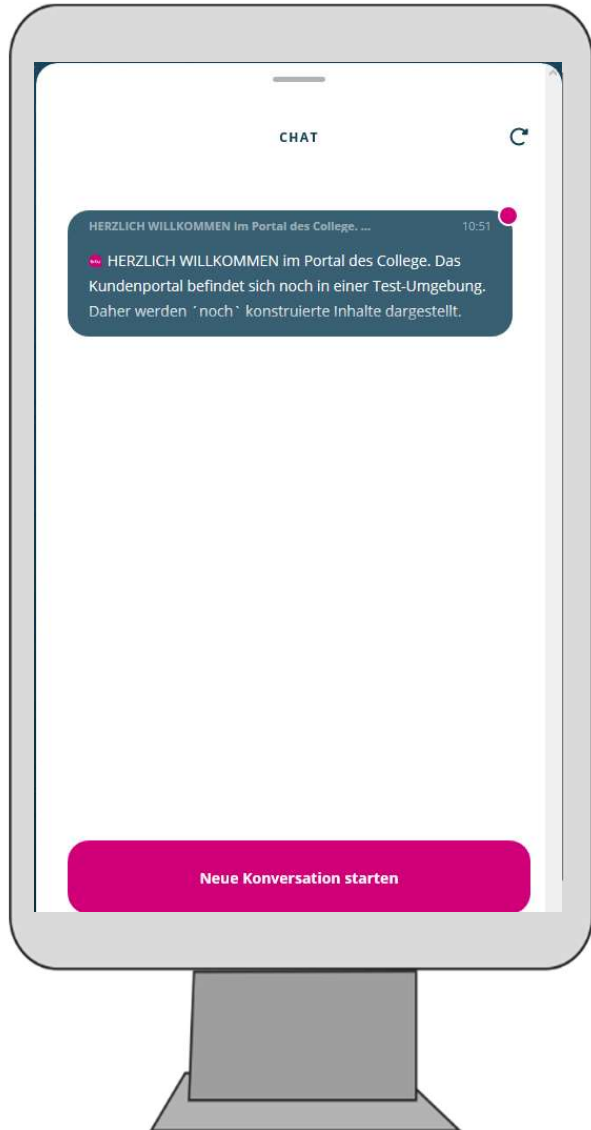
CHAT

HERZLICH WILLKOMMEN im Portal des College. ... 10:51

HERZLICH WILLKOMMEN im Portal des College. Das Kundenportal befindet sich noch in einer Test-Umgebung. Daher werden ´noch` konstruierte Inhalte dargestellt.

Neue Konversation starten